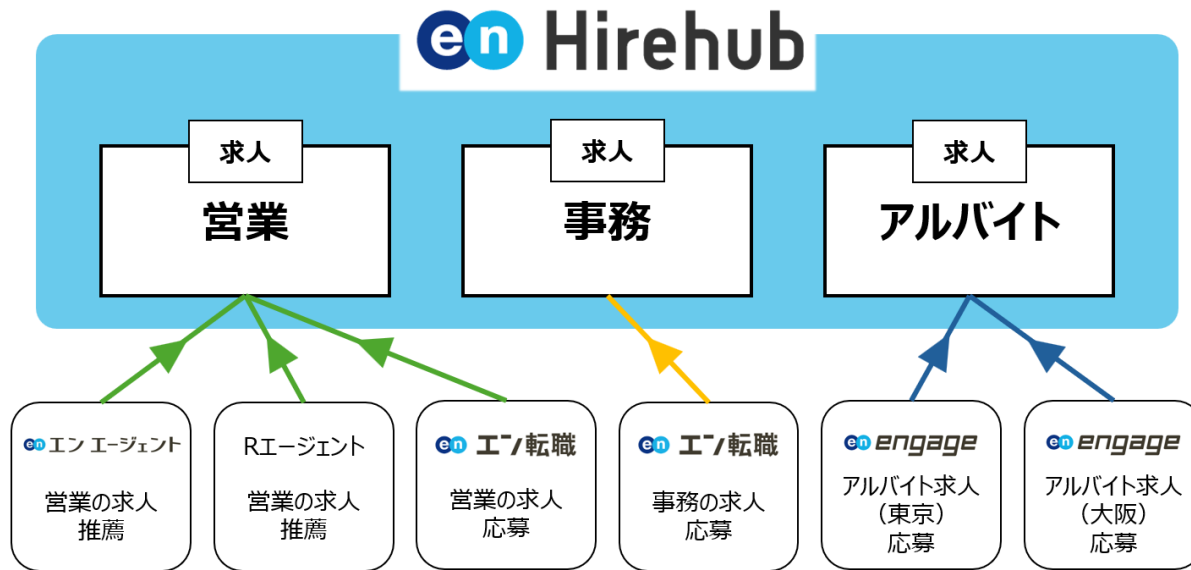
en Hirehub

求人
営業

求人
事務

求人
アルバイト

en エン エージェント
営業の求人
推薦

Rエージェント
営業の求人
推薦

en エン転職
営業の求人
応募

en エン転職
事務の求人
応募

en engage
アルバイト求人
（東京）
応募

en engage
アルバイト求人
（大阪）
応募